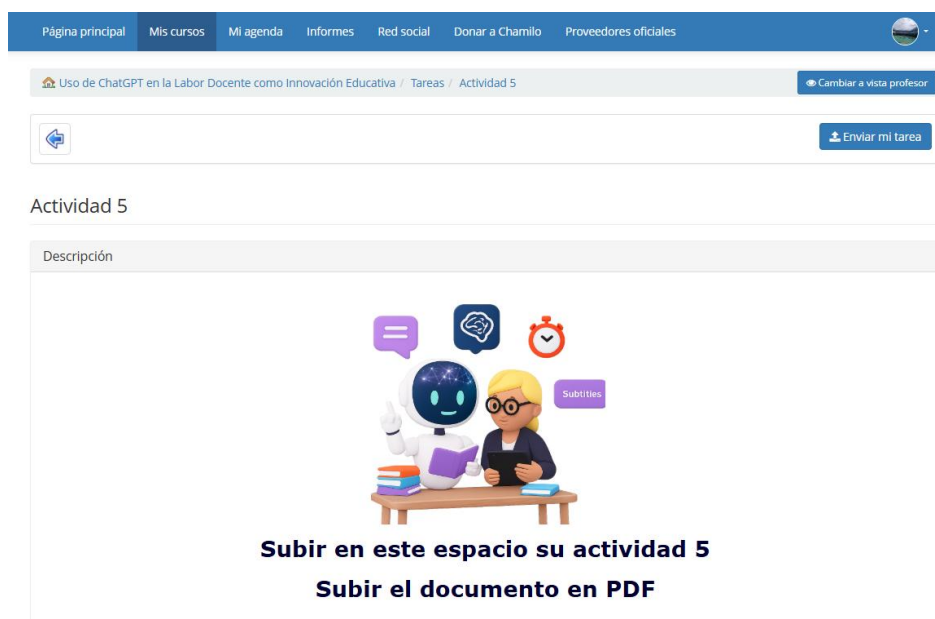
Página principal Mis cursos Mi agenda Informes Red social Donar a Chamilo Proveedores oficiales

Uso de ChatGPT en la Labor Docente como Innovación Educativa / Tareas / Actividad 5

Cambiar a vista profesor

Enviar mi tarea

Actividad 5

Descripción

Subtitles

Subir en este espacio su actividad 5

Subir el documento en PDF